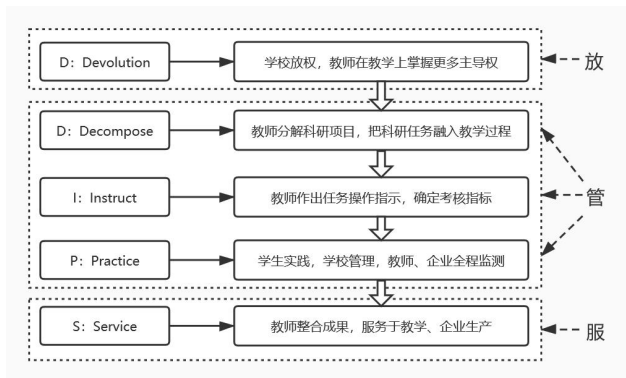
D：Devolution

学校放权，教师在教学上掌握更多主导权

放

D：Decompose

教师分解科研项目，把科研任务融入教学过程

I：Instruct

教师作出任务操作指示，确定考核指标

管

P：Practice

学生实践，学校管理，教师、企业全程监测

S：Service

教师整合成果，服务于教学、企业生产

服